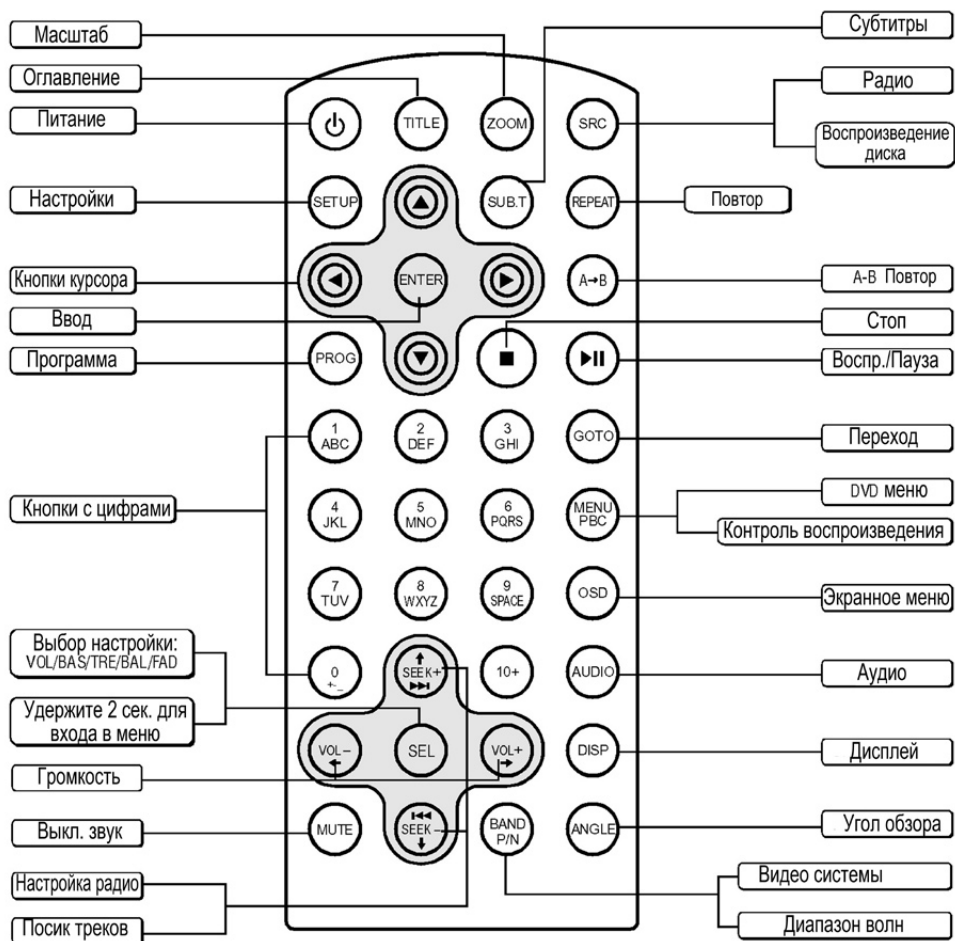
Масштаб
Оглавление
Питание
Настройки
Кнопки курсора
Ввод
Программа
Кнопки с цифрами
Выбор настройки: VOL/BAS/TRE/BAL/FAD
Удержите 2 сек. для входа в меню
Громкость
Выкл. звук
Настройка радио
Посик треков

TITLE
ZOOM
SRC
SETUP
SUB.T
REPEAT
ENTER
A→B
PROG
■
▶II
1 ABC
2 DEF
3 GHI
GOTO
4 JKL
5 MNO
6 PQRS
MENU PBC
7 TUV
8 WXYZ
9 SPACE
OSD
0 +-_
SEEK+
10+
AUDIO
VOL–
SEL
VOL+
DISP
MUTE
SEEK–
BAND P/N
ANGLE

Субтитры
Радио
Воспроизведение диска
Повтор
A-B Повтор
Стоп
Воспр./Пауза
Переход
DVD меню
Контроль воспроизведения
Экранное меню
Аудио
Дисплей
Угол обзора
Видео системы
Диапазон волн